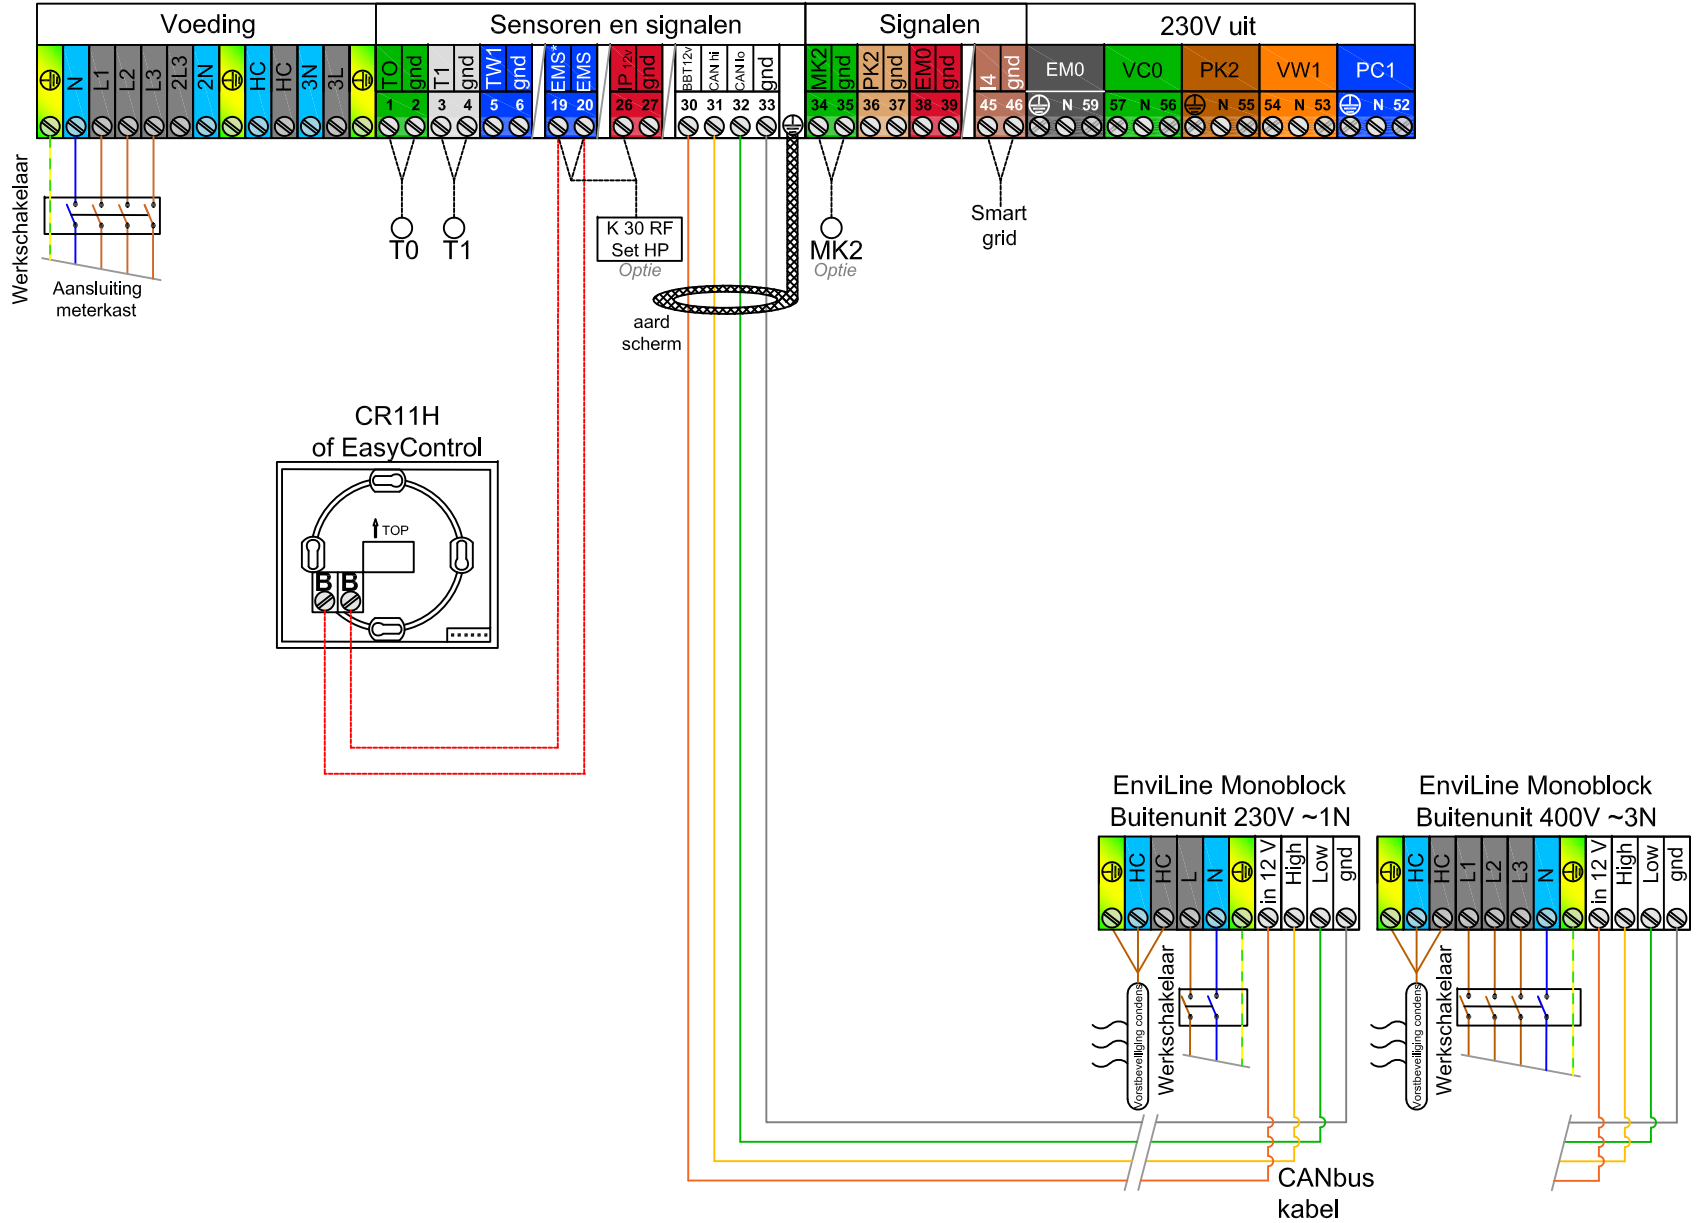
Voeding

Sensoren en signalen

Signalen

230V uit

N L1 L2 L3 2L3 2N HC HC 3N 3L

TO gnd T1 gnd TW1 gnd EMS* EMS IP 12v gnd BBT12v CAN hi CAN lo gnd MK2 gnd PK2 gnd EM0 gnd I4 gnd EM0 VC0 PK2 VW1 PC1

1 2 3 4 5 6 19 20 26 27 30 31 32 33 34 35 36 37 38 39 45 46 N 59 57 N 56 N 55 54 N 53 N 52

Werkschakelaar

Aansluiting meterkast

T0 T1

K 30 RF Set HP Optie

MK2 Optie

Smart grid

aard scherm

CR11H of EasyControl

TOP

B B

EnviLine Monoblock Buitenunit 230V ~1N

HC HC L N in 12 V High Low gnd

EnviLine Monoblock Buitenunit 400V ~3N

HC HC L1 L2 L3 N in 12 V High Low gnd

Vorstbeveiliging condens

Werkschakelaar

Vorstbeveiliging condens

Werkschakelaar

CANbus kabel